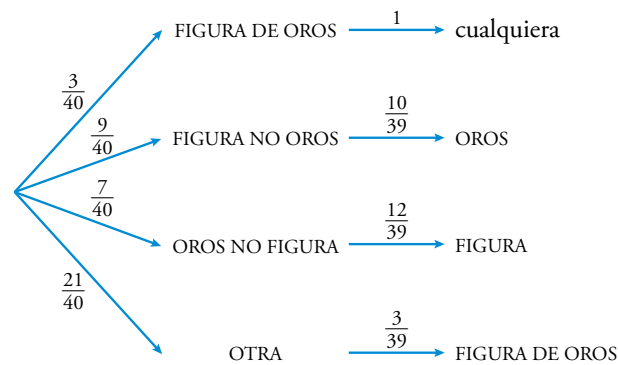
$\frac{3}{40}$ FIGURA DE OROS $1$ cualquiera

$\frac{9}{40}$ FIGURA NO OROS $\frac{10}{39}$ OROS

$\frac{7}{40}$ OROS NO FIGURA $\frac{12}{39}$ FIGURA

$\frac{21}{40}$ OTRA $\frac{3}{39}$ FIGURA DE OROS